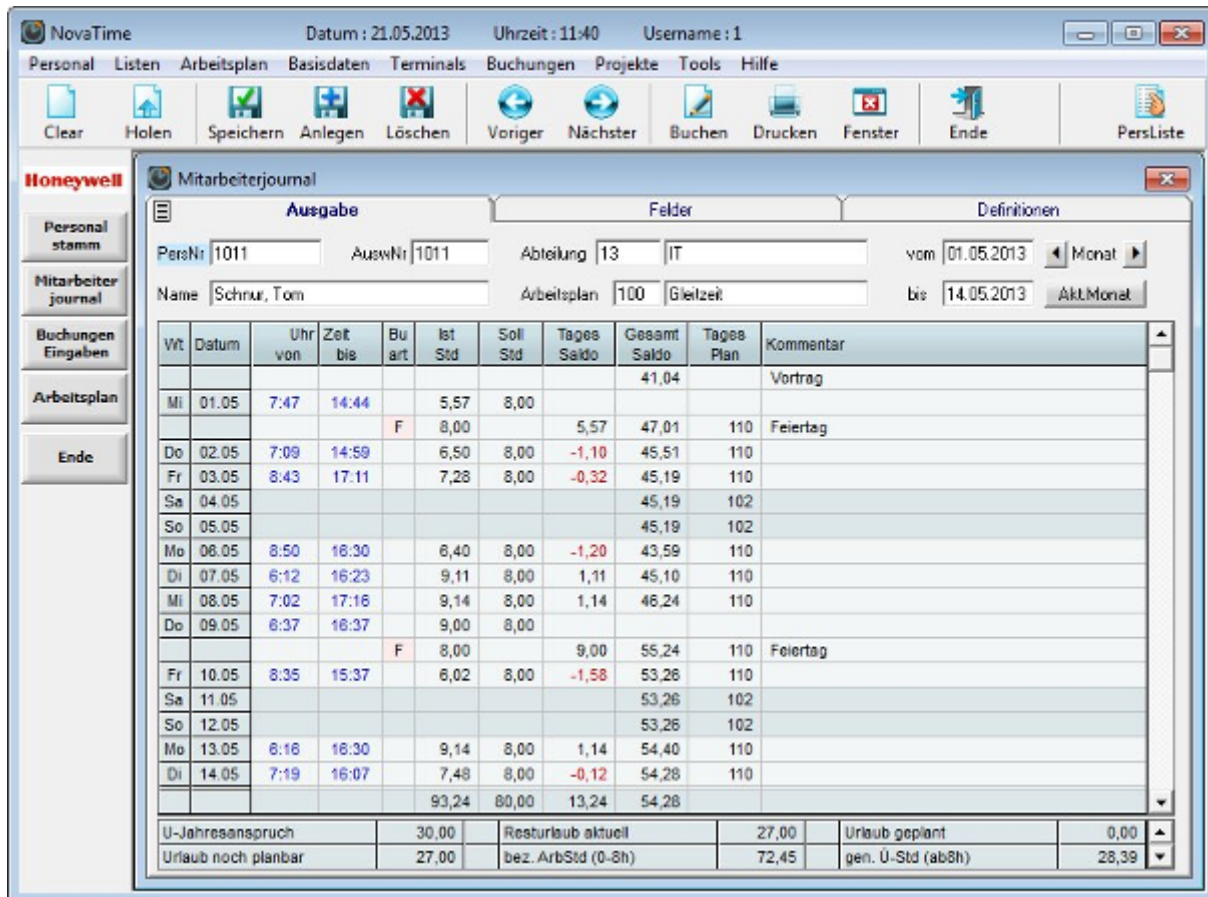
NovaTime Datum : 21.05.2013 Uhrzeit : 11:40 Username : 1

Personal Listen Arbeitsplan Basisdaten Terminals Buchungen Projekte Tools Hilfe

Clear Holen Speichern Anlegen Löschen Voriger Nächster Buchen Drucken Fenster Ende PersListe

Honeywell

Personal stamm

Mitarbeiter journal

Buchungen Eingaben

Arbeitsplan

Ende

Mitarbeiterjournal

Ausgabe Felder Definitionen

PersNr 1011 AuswNr 1011 Abteilung 13 IT vom 01.05.2013 Monat

Name Schnur, Tom Arbeitsplan 100 Gleitzeit bis 14.05.2013 Akt.Monat

| Wt | Datum | Uhr von | Zeit bis | Bu art | Ist Std | Soll Std | Tages Saldo | Gesamt Saldo | Tages Plan | Kommentar |
|---|---|---|---|---|---|---|---|---|---|---|
| | | | | | | | | 41,04 | | Vortrag |
| Mi | 01.05 | 7:47 | 14:44 | | 5,57 | 8,00 | | | | |
| | | | | F | 8,00 | | 5,57 | 47,01 | 110 | Feiertag |
| Do | 02.05 | 7:09 | 14:59 | | 6,50 | 8,00 | -1,10 | 45,51 | 110 | |
| Fr | 03.05 | 8:43 | 17:11 | | 7,28 | 8,00 | -0,32 | 45,19 | 110 | |
| Sa | 04.05 | | | | | | | 45,19 | 102 | |
| So | 05.05 | | | | | | | 45,19 | 102 | |
| Mo | 06.05 | 8:50 | 16:30 | | 6,40 | 8,00 | -1,20 | 43,59 | 110 | |
| Di | 07.05 | 6:12 | 16:23 | | 9,11 | 8,00 | 1,11 | 45,10 | 110 | |
| Mi | 08.05 | 7:02 | 17:16 | | 9,14 | 8,00 | 1,14 | 46,24 | 110 | |
| Do | 09.05 | 6:37 | 16:37 | | 9,00 | 8,00 | | | | |
| | | | | F | 8,00 | | 9,00 | 55,24 | 110 | Feiertag |
| Fr | 10.05 | 8:35 | 15:37 | | 6,02 | 8,00 | -1,58 | 53,26 | 110 | |
| Sa | 11.05 | | | | | | | 53,26 | 102 | |
| So | 12.05 | | | | | | | 53,26 | 102 | |
| Mo | 13.05 | 6:16 | 16:30 | | 9,14 | 8,00 | 1,14 | 54,40 | 110 | |
| Di | 14.05 | 7:19 | 16:07 | | 7,48 | 8,00 | -0,12 | 54,28 | 110 | |
| | | | | | 93,24 | 80,00 | 13,24 | 54,28 | | |

| U-Jahresanspruch | 30,00 | Resturlaub aktuell | 27,00 | Urlaub geplant | 0,00 |
|---|---|---|---|---|---|
| Urlaub noch planbar | 27,00 | bez. ArbStd (0-8h) | 72,45 | gen. Ü-Std (ab8h) | 28,39 |